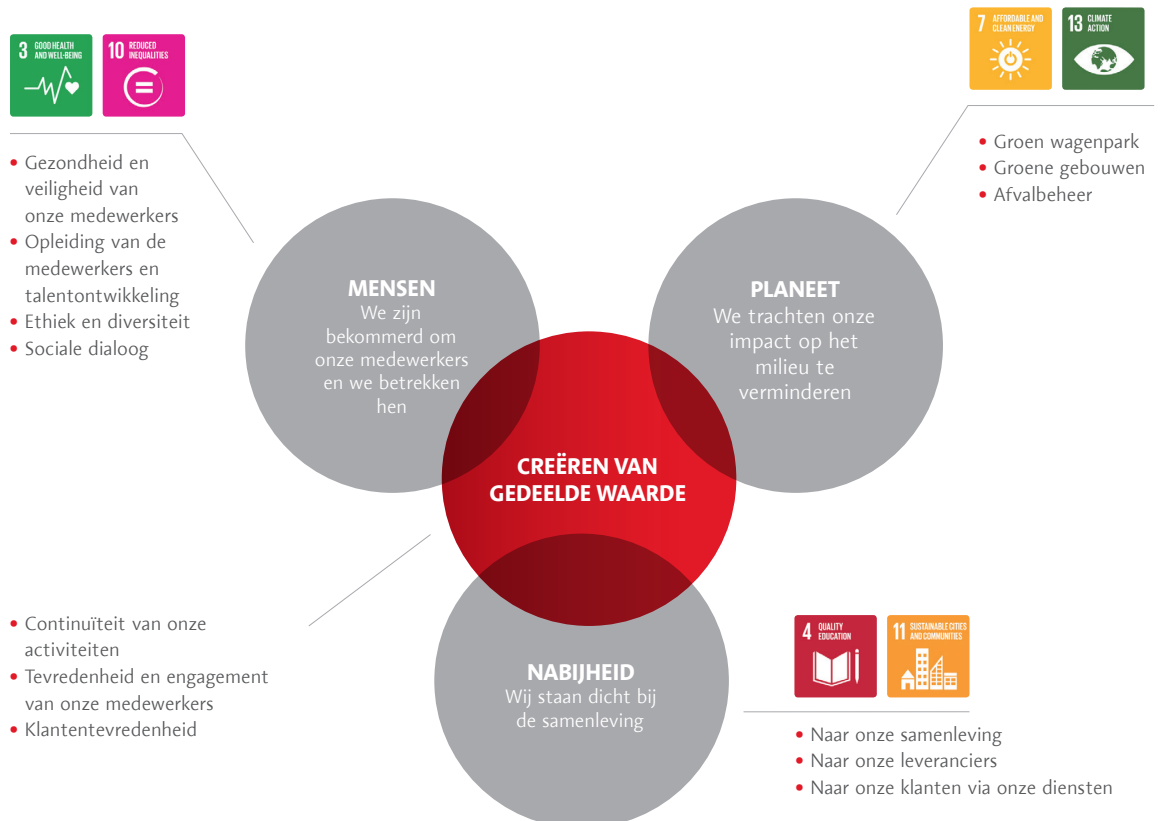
3 GOOD HEALTH AND WELL-BEING

10 REDUCED INEQUALITIES

• Gezondheid en veiligheid van onze medewerkers
• Opleiding van de medewerkers en talentontwikkeling
• Ethiek en diversiteit
• Sociale dialoog

7 AFFORDABLE AND CLEAN ENERGY

13 CLIMATE ACTION

• Groen wagenpark
• Groene gebouwen
• Afvalbeheer

MENSEN
We zijn bekommerd om onze medewerkers en we betrekken hen

PLANEET
We trachten onze impact op het milieu te verminderen

CREËREN VAN GEDEELDE WAARDE

NABIJHEID
Wij staan dicht bij de samenleving

• Continuïteit van onze activiteiten
• Tevredenheid en engagement van onze medewerkers
• Klantentevredenheid

4 QUALITY EDUCATION

11 SUSTAINABLE CITIES AND COMMUNITIES

• Naar onze samenleving
• Naar onze leveranciers
• Naar onze klanten via onze diensten